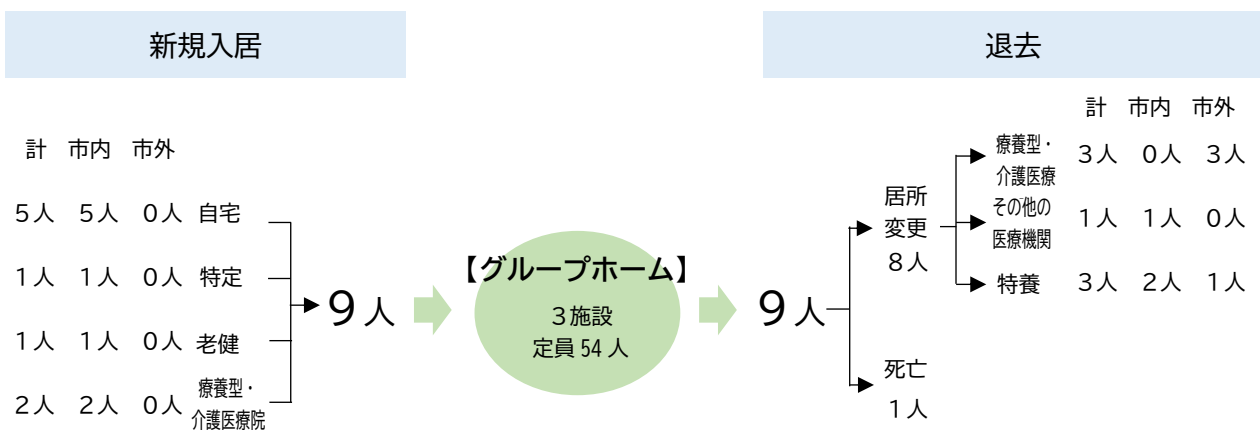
新規入居

退去

計　市内　市外

5人　5人　0人　自宅

1人　1人　0人　特定

1人　1人　0人　老健

2人　2人　0人　療養型・介護医療院

9人

【グループホーム】

3施設
定員 54 人

9人

居所変更
8人

死亡
1人

計　市内　市外

療養型・介護医療　3人　0人　3人

その他の医療機関　1人　1人　0人

特養　3人　2人　1人